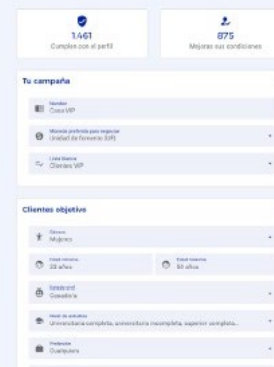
1.461
Cumplen con el perfil

875
Mejoras sus condiciones

Tu campaña

Nombre
Casa VIP

Moneda preferida para negociar
Unidad de Fomento (UF)

Lista blanca
Clientes VIP

Clientes objetivo

Género
Mujeres

Edad mínima
28 años

Edad máxima
50 años

Estado civil
Casado/a

Nivel de estudios
Universitaria completa, universitaria incompleta, superior completa...

Profesión
Cualquiera